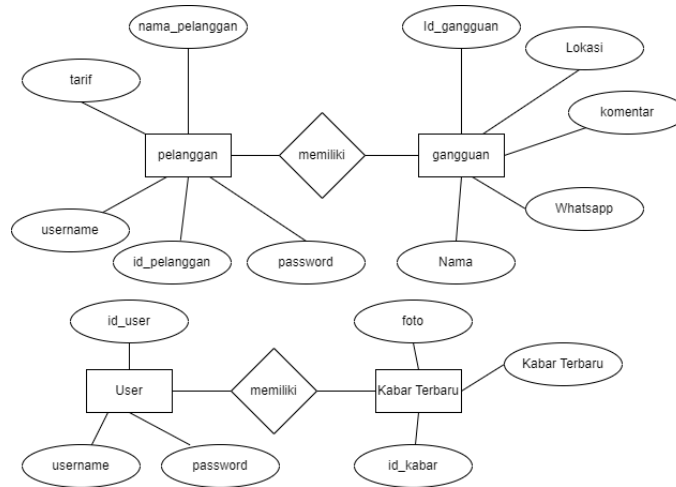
nama_pelanggan

tarif

pelanggan

memiliki

username

id_pelanggan

password

Id_gangguan

Lokasi

komentar

gangguan

Whatsapp

Nama

id_user

User

memiliki

username

password

foto

Kabar Terbaru

Kabar Terbaru

id_kabar